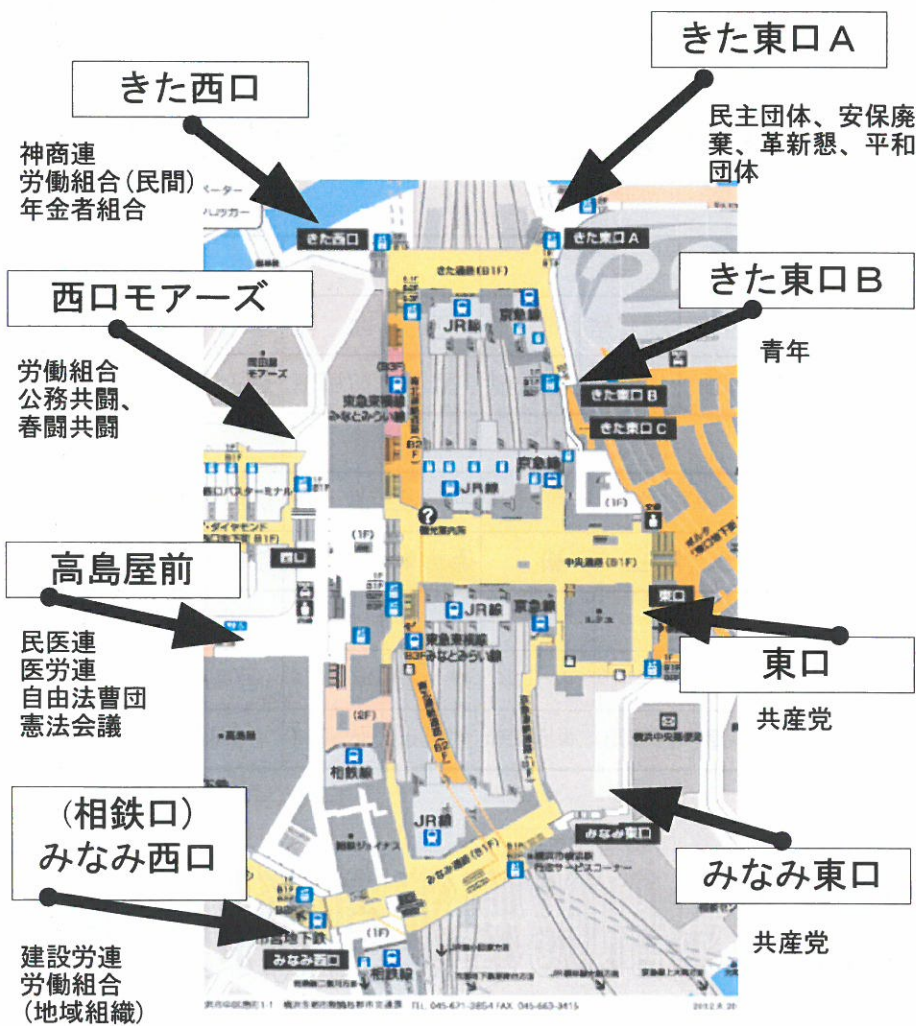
きた西口

神商連
労働組合(民間)
年金者組合

きた東口A

民主団体、安保廃棄、革新懇、平和団体

西口モアーズ

労働組合
公務共闘、
春闘共闘

きた東口B

青年

高島屋前

民医連
医労連
自由法曹団
憲法会議

東口

共産党

(相鉄口)
みなみ西口

建設労連
労働組合
(地域組織)

みなみ東口

共産党

きた西口
きた東口A
きた通路(B1F)
JR線
京急線
きた東口B
きた東口C
東急東横線
みなとみらい線
京急線
JR線
相鉄モアーズ
中央通路(B1F)
東口
JR線
京急線
東急東横線
みなとみらい線
(1F)
(2F)
相鉄線
高島屋
JR線
みなみ通路(B1F)
みなみ東口
みなみ西口
相鉄線
(1F)